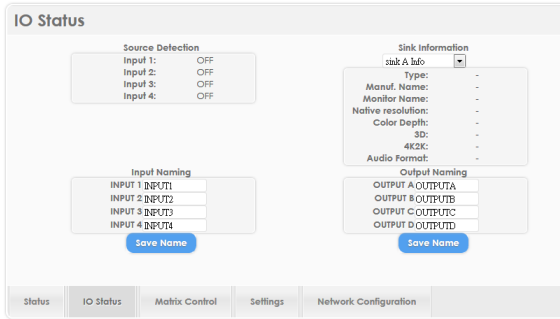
IO Status

Source Detection

| | |
|---|---|
| Input 1: | OFF |
| Input 2: | OFF |
| Input 3: | OFF |
| Input 4: | OFF |

Sink Information

sink A Info

| | |
|---|---|
| Type: | - |
| Manuf. Name: | - |
| Monitor Name: | - |
| Native resolution: | - |
| Color Depth: | - |
| 3D: | - |
| 4K2K: | - |
| Audio Format: | - |

Input Naming

| | |
|---|---|
| INPUT 1 | INPUT1 |
| INPUT 2 | INPUT2 |
| INPUT 3 | INPUT3 |
| INPUT 4 | INPUT4 |

Save Name

Output Naming

| | |
|---|---|
| OUTPUT A | OUTPUTA |
| OUTPUT B | OUTPUTB |
| OUTPUT C | OUTPUTC |
| OUTPUT D | OUTPUTD |

Save Name

Status | IO Status | Matrix Control | Settings | Network Configuration